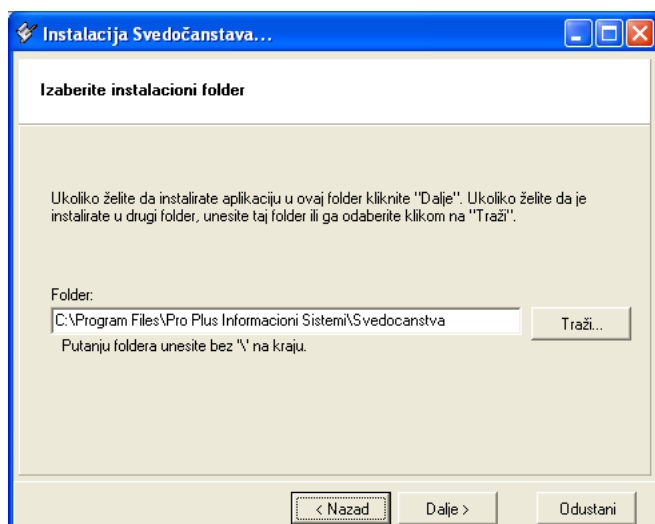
Instalacija Svedočanstava...

Izaberite instalacioni folder

Ukoliko želite da instalirate aplikaciju u ovaj folder kliknite "Dalje". Ukoliko želite da je instalirate u drugi folder, unesite taj folder ili ga odaberite klikom na "Traži".

Folder:

C:\Program Files\Pro Plus Informacioni Sistemi\Svedocanstva

Traži...

Putanju foldera unesite bez '\' na kraju.

< Nazad

Dalje >

Odustani